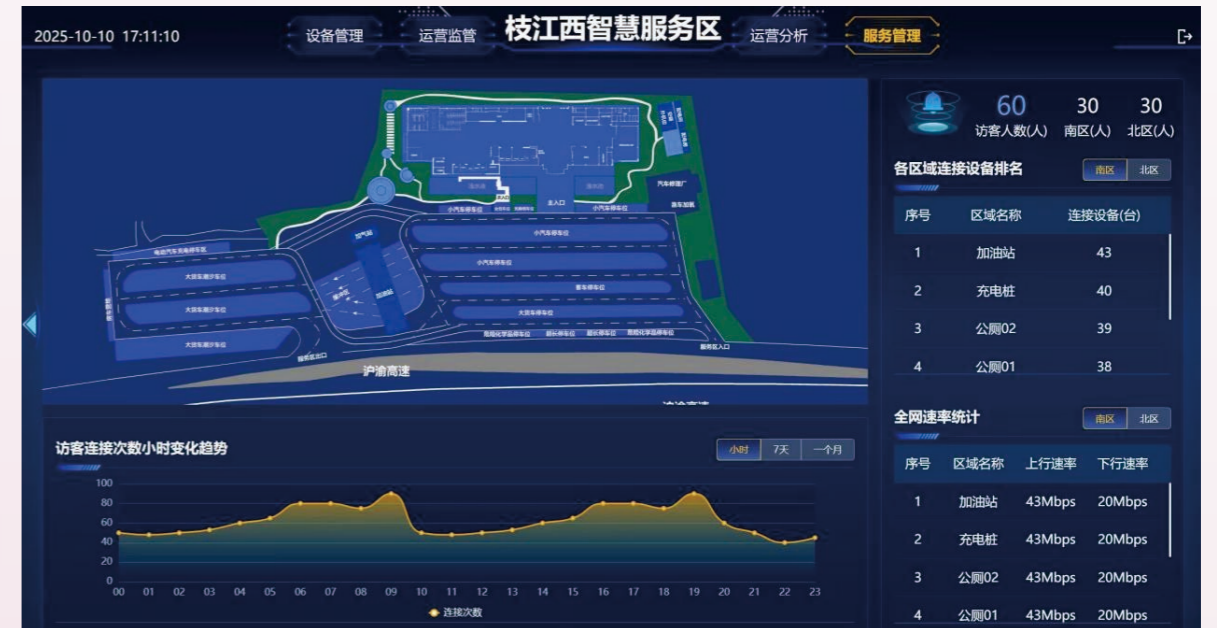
2025-10-10 17:11:10

设备管理 运营监管 枝江西智慧服务区 运营分析 服务管理

电动汽车充电停车区
大货车通行车位
大货车通行车位
大货车通行车位
加油站
小汽车停车位
小汽车停车位
客车停车位
大货车停车位
危险化学品停车位
超长停车位
超长停车位
危险化学品停车位
主入口
小汽车停车位
汽车修理厂
服务区入口
服务区出口
沪渝高速

60 访客人数(人)
30 南区(人)
30 北区(人)

各区域连接设备排名
南区 北区

| 序号 | 区域名称 | 连接设备(台) |
|---|---|---|
| 1 | 加油站 | 43 |
| 2 | 充电桩 | 40 |
| 3 | 公厕02 | 39 |
| 4 | 公厕01 | 38 |

访客连接次数小时变化趋势
小时 7天 一个月

100
80
60
40
20
0
00 01 02 03 04 05 06 07 08 09 10 11 12 13 14 15 16 17 18 19 20 21 22 23
连接次数

全网速率统计
南区 北区

| 序号 | 区域名称 | 上行速率 | 下行速率 |
|---|---|---|---|
| 1 | 加油站 | 43Mbps | 20Mbps |
| 2 | 充电桩 | 43Mbps | 20Mbps |
| 3 | 公厕02 | 43Mbps | 20Mbps |
| 4 | 公厕01 | 43Mbps | 20Mbps |